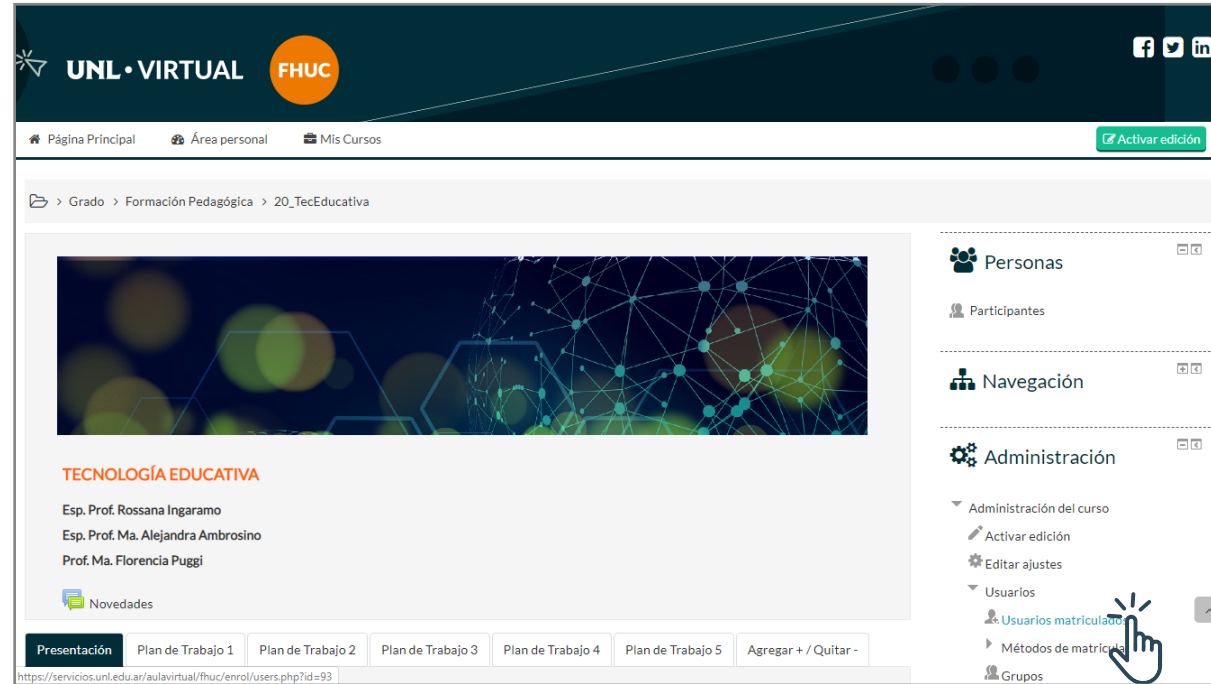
UNL • VIRTUAL FHUC

Página Principal Área personal Mis Cursos Activar edición

Grado > Formación Pedagógica > 20_TecEducativa

TECNOLOGÍA EDUCATIVA

Esp. Prof. Rossana Ingaramo
Esp. Prof. Ma. Alejandra Ambrosino
Prof. Ma. Florencia Puggi

Novedades

Presentación | Plan de Trabajo 1 | Plan de Trabajo 2 | Plan de Trabajo 3 | Plan de Trabajo 4 | Plan de Trabajo 5 | Agregar + / Quitar -

https://servicios.unl.edu.ar/aulavirtual/fhuc/enrol/users.php?id=93

Personas

Participantes

Navegación

Administración

Administración del curso
Activar edición
Editar ajustes
Usuarios
Usuarios matriculado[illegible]
Métodos de matricula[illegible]
Grupos